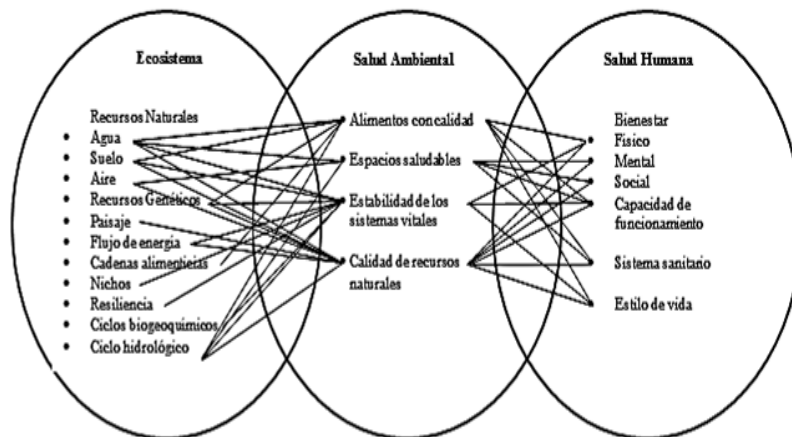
Ecosistema

Recursos Naturales
- Agua
- Suelo
- Aire
- Recursos Genéticos
- Paisaje
- Flujo de energía
- Cadenas alimenticias
- Nichos
- Resiliencia
- Ciclos biogeoquímicos
- Ciclo hidrológico

Salud Ambiental

- Alimentos con calidad
- Espacios saludables
- Estabilidad de los sistemas vitales
- Calidad de recursos naturales

Salud Humana

Bienestar
- Físico
- Mental
- Social
- Capacidad de funcionamiento
- Sistema sanitario
- Estilo de vida